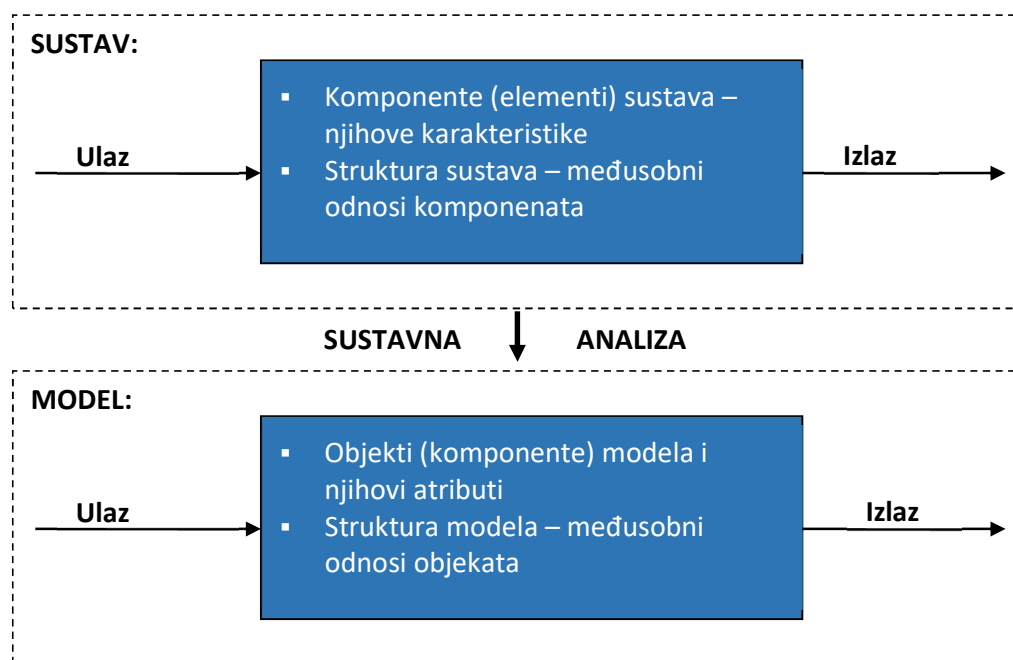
SUSTAV:

Ulaz

- Komponente (elementi) sustava – njihove karakteristike
- Struktura sustava – međusobni odnosi komponenata

Izlaz

SUSTAVNA ANALIZA

MODEL:

Ulaz

- Objekti (komponente) modela i njihovi atributi
- Struktura modela – međusobni odnosi objekata

Izlaz